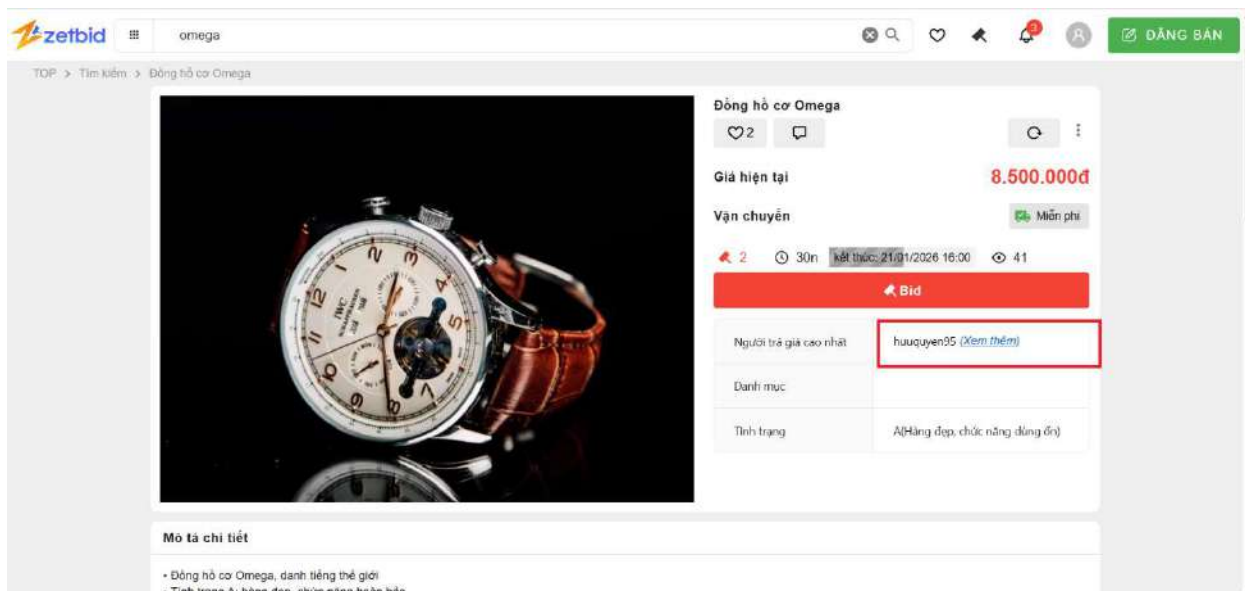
zetbid omega

ĐĂNG BÁN

TOP > Tìm kiếm > Đồng hồ cơ Omega

Đồng hồ cơ Omega

2

Giá hiện tại 8.500.000đ

Vận chuyển Miễn phí

2 30n kết thúc: 21/01/2026 16:00 41

Bid

| Người trả giá cao nhất | huuquyen95 (Xem thêm) |
|---|---|
| Danh mục | |
| Tình trạng | A(Hàng đẹp, chức năng đúng ổn) |

Mô tả chi tiết

- Đồng hồ cơ Omega, danh tiếng thế giới

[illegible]